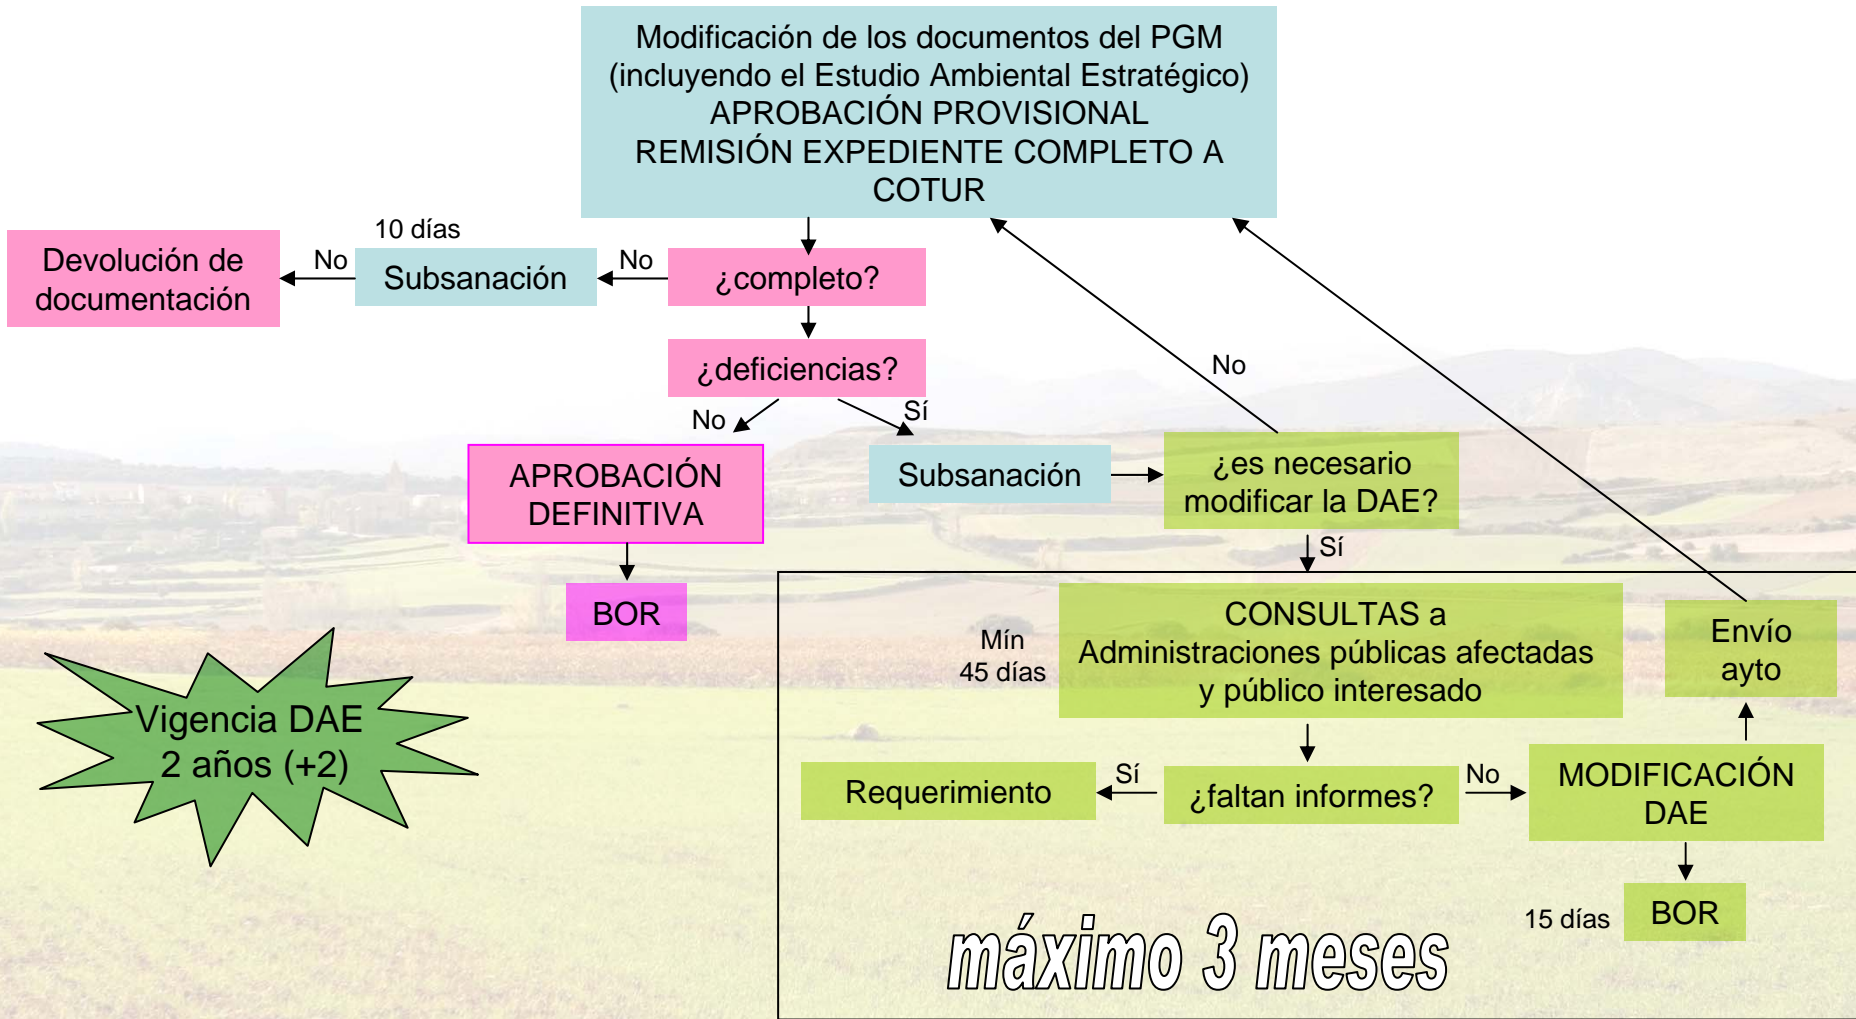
Modificación de los documentos del PGM (incluyendo el Estudio Ambiental Estratégico)
APROBACIÓN PROVISIONAL
REMISIÓN EXPEDIENTE COMPLETO A COTUR

10 días

Devolución de documentación

No

Subsanación

No

¿completo?

¿deficiencias?

No

Sí

No

APROBACIÓN DEFINITIVA

BOR

Subsanación

¿es necesario modificar la DAE?

Sí

Mín 45 días

CONSULTAS a Administraciones públicas afectadas y público interesado

Envío ayto

Vigencia DAE 2 años (+2)

Requerimiento

Sí

¿faltan informes?

No

MODIFICACIÓN DAE

15 días

BOR

máximo 3 meses